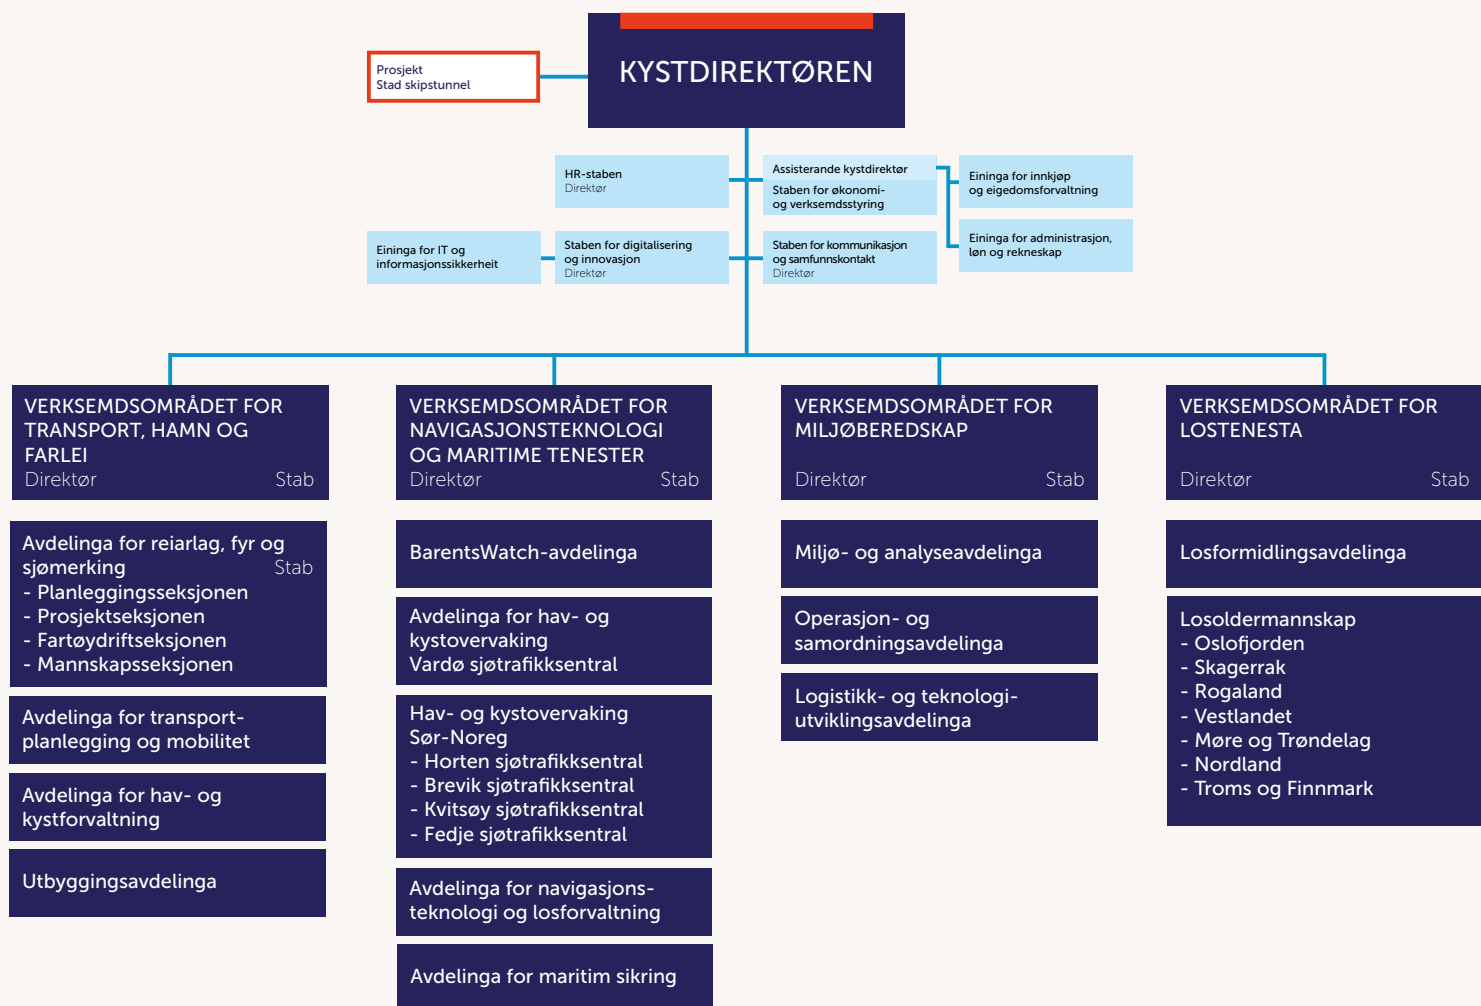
Prosjekt
Stad skipstunnel

KYSTDIREKTØREN

HR-staben
Direktør

Assisterande kystdirektør
Staben for økonomi- og verksemdsstyring

Eininga for innkjøp og eigedomsforvaltning

Eininga for administrasjon, løn og rekneskap

Eininga for IT og informasjonssikkerheit

Staben for digitalisering og innovasjon
Direktør

Staben for kommunikasjon og samfunnskontakt
Direktør

VERKSEMDSOMRÅDET FOR TRANSPORT, HAMN OG FARLEI
Direktør Stab

Avdelinga for reiarlag, fyr og sjømerking Stab
- Planleggingsseksjonen
- Prosjektseksjonen
- Fartøydriftseksjonen
- Mannskapsseksjonen

Avdelinga for transportplanlegging og mobilitet

Avdelinga for hav- og kystforvaltning

Utbyggingsavdelinga

VERKSEMDSOMRÅDET FOR NAVIGASJONSTEKNOLOGI OG MARITIME TENESTER
Direktør Stab

BarentsWatch-avdelinga

Avdelinga for hav- og kystovervaking
Vardø sjøtrafikksentral

Hav- og kystovervaking Sør-Noreg
- Horten sjøtrafikksentral
- Brevik sjøtrafikksentral
- Kvitsøy sjøtrafikksentral
- Fedje sjøtrafikksentral

Avdelinga for navigasjonsteknologi og losforvaltning

Avdelinga for maritim sikring

VERKSEMDSOMRÅDET FOR MILJØBEREDSKAP
Direktør Stab

Miljø- og analyseavdelinga

Operasjon- og samordningsavdelinga

Logistikk- og teknologiutviklingsavdelinga

VERKSEMDSOMRÅDET FOR LOSTENESTA
Direktør Stab

Losformidlingsavdelinga

Losoldermannskap
- Oslofjorden
- Skagerrak
- Rogaland
- Vestlandet
- Møre og Trøndelag
- Nordland
- Troms og Finnmark